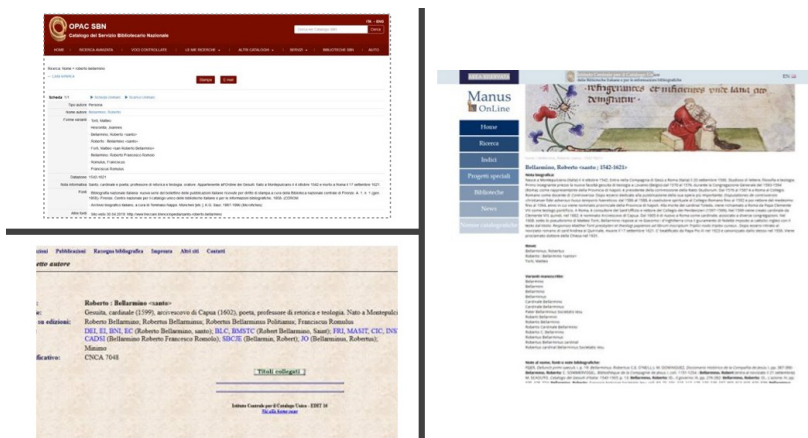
OPAC SBN
Catalogo del Servizio Bibliotecario Nazionale

HOME | RICERCA AVANZATA | VOCI CONTROLLATE | LE MIE RICERCHE | ALTRI CATALOGHI | SERVIZI | BIBLIOTECHE SBN | AIUTO

Stampa | E-mail

Scheda 1/1
Tipo autore: Persona
Nome autore: Bellarmino, Roberto
Forme varianti: Tonti, Matteo
Bellarmino, Roberto <santo>
Roberto : Bellarmino <santo>
Bellarmino, Roberto Francesco Romolo
Datazione: 1542-1621
Nota informativa: Santo, cardinale e poeta; professore di retorica e teologia

Manus OnLine
Home
Ricerca
Indici
Progetti speciali
Biblioteche
News

Bellarmino, Roberto <santo>, 1542-1621

zioni | Pubblicazioni | Rassegna bibliografica | Imprese | Altri siti | Contatti
etto autore

Roberto : Bellarmino <santo>
Gesuita, cardinale (1599), arcivescovo di Capua (1602), poeta, professore di retorica e teologia. Nato a Montepulci
zu edizioni: Roberto Bellarmino; Robertus Bellarminus; Roberto Bellarmino Politianus; Franciscus Romulus
DEI, EI, BNI, EC (Roberto Bellarmino, santo); BLC, BMSTC (Robert Bellarmine, Saint); FRI, MASIT, CIC, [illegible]
CADSI (Bellarmino Roberto Francesco Romolo); SBCJE (Bellarmin, Robert); JO (Bellarmino, Robertus);
Minumo
ficativo: CNCA 7048

Titoli collegati

Istituto Centrale per il Catalogo Unico - EDIT 16